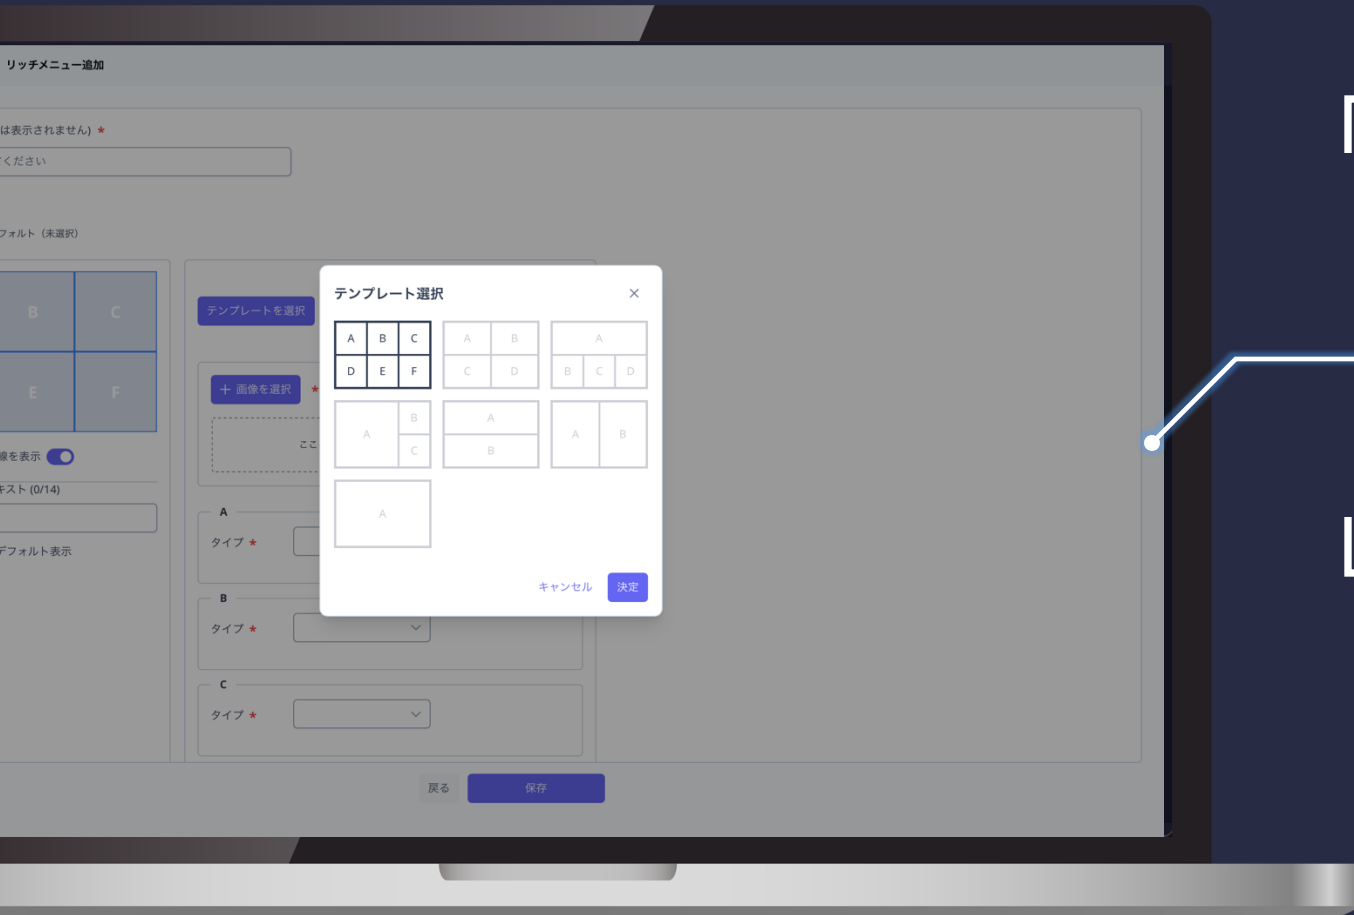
リッチメニュー追加

は表示されません) *

ください

フォルト（未選択）

B C
E F

像を表示

キスト (0/14)

デフォルト表示

テンプレートを選択

＋ 画像を選択 *

ここ

A
タイプ *

B
タイプ *

C
タイプ *

戻る 保存

テンプレート選択 ×

A B C
D E F

A B
C D

A
B C D

A B C

A
B

A B

A

キャンセル 決定